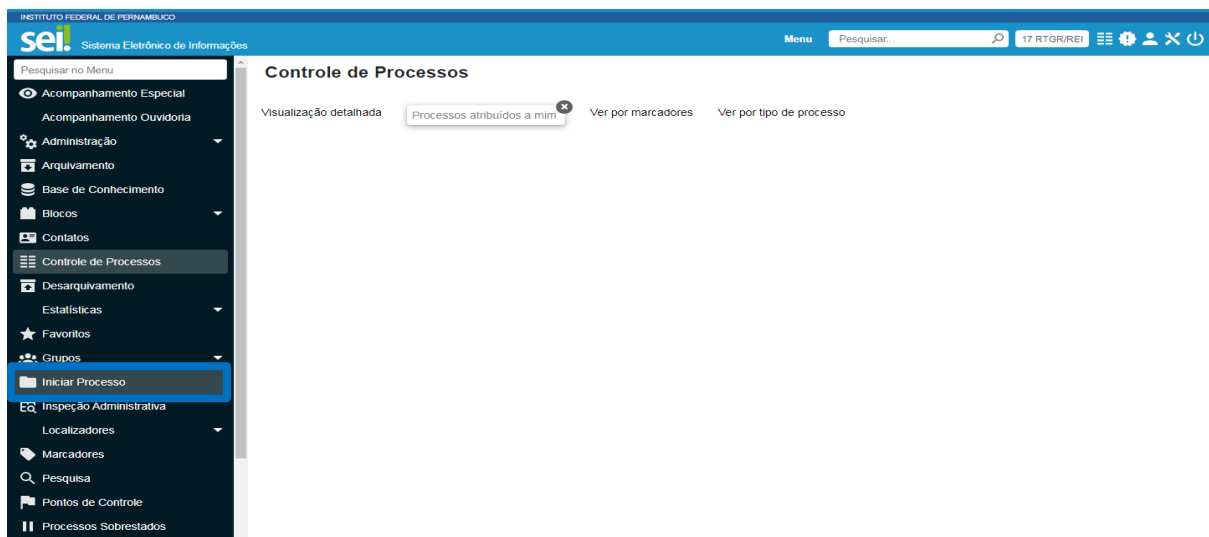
INSTITUTO FEDERAL DE PERNAMBUCO
sei! Sistema Eletrônico de Informações
Menu
Pesquisar...
17 RTGR/REI

Pesquisar no Menu
Acompanhamento Especial
Acompanhamento Ouvidoria
Administração
Arquivamento
Base de Conhecimento
Blocos
Contatos
Controle de Processos
Desarquivamento
Estatísticas
Favoritos
Grupos
Iniciar Processo
Inspeção Administrativa
Localizadores
Marcadores
Pesquisa
Pontos de Controle
Processos Sobrestados

Controle de Processos

Visualização detalhada
Processos atribuídos a mim
Ver por marcadores
Ver por tipo de processo